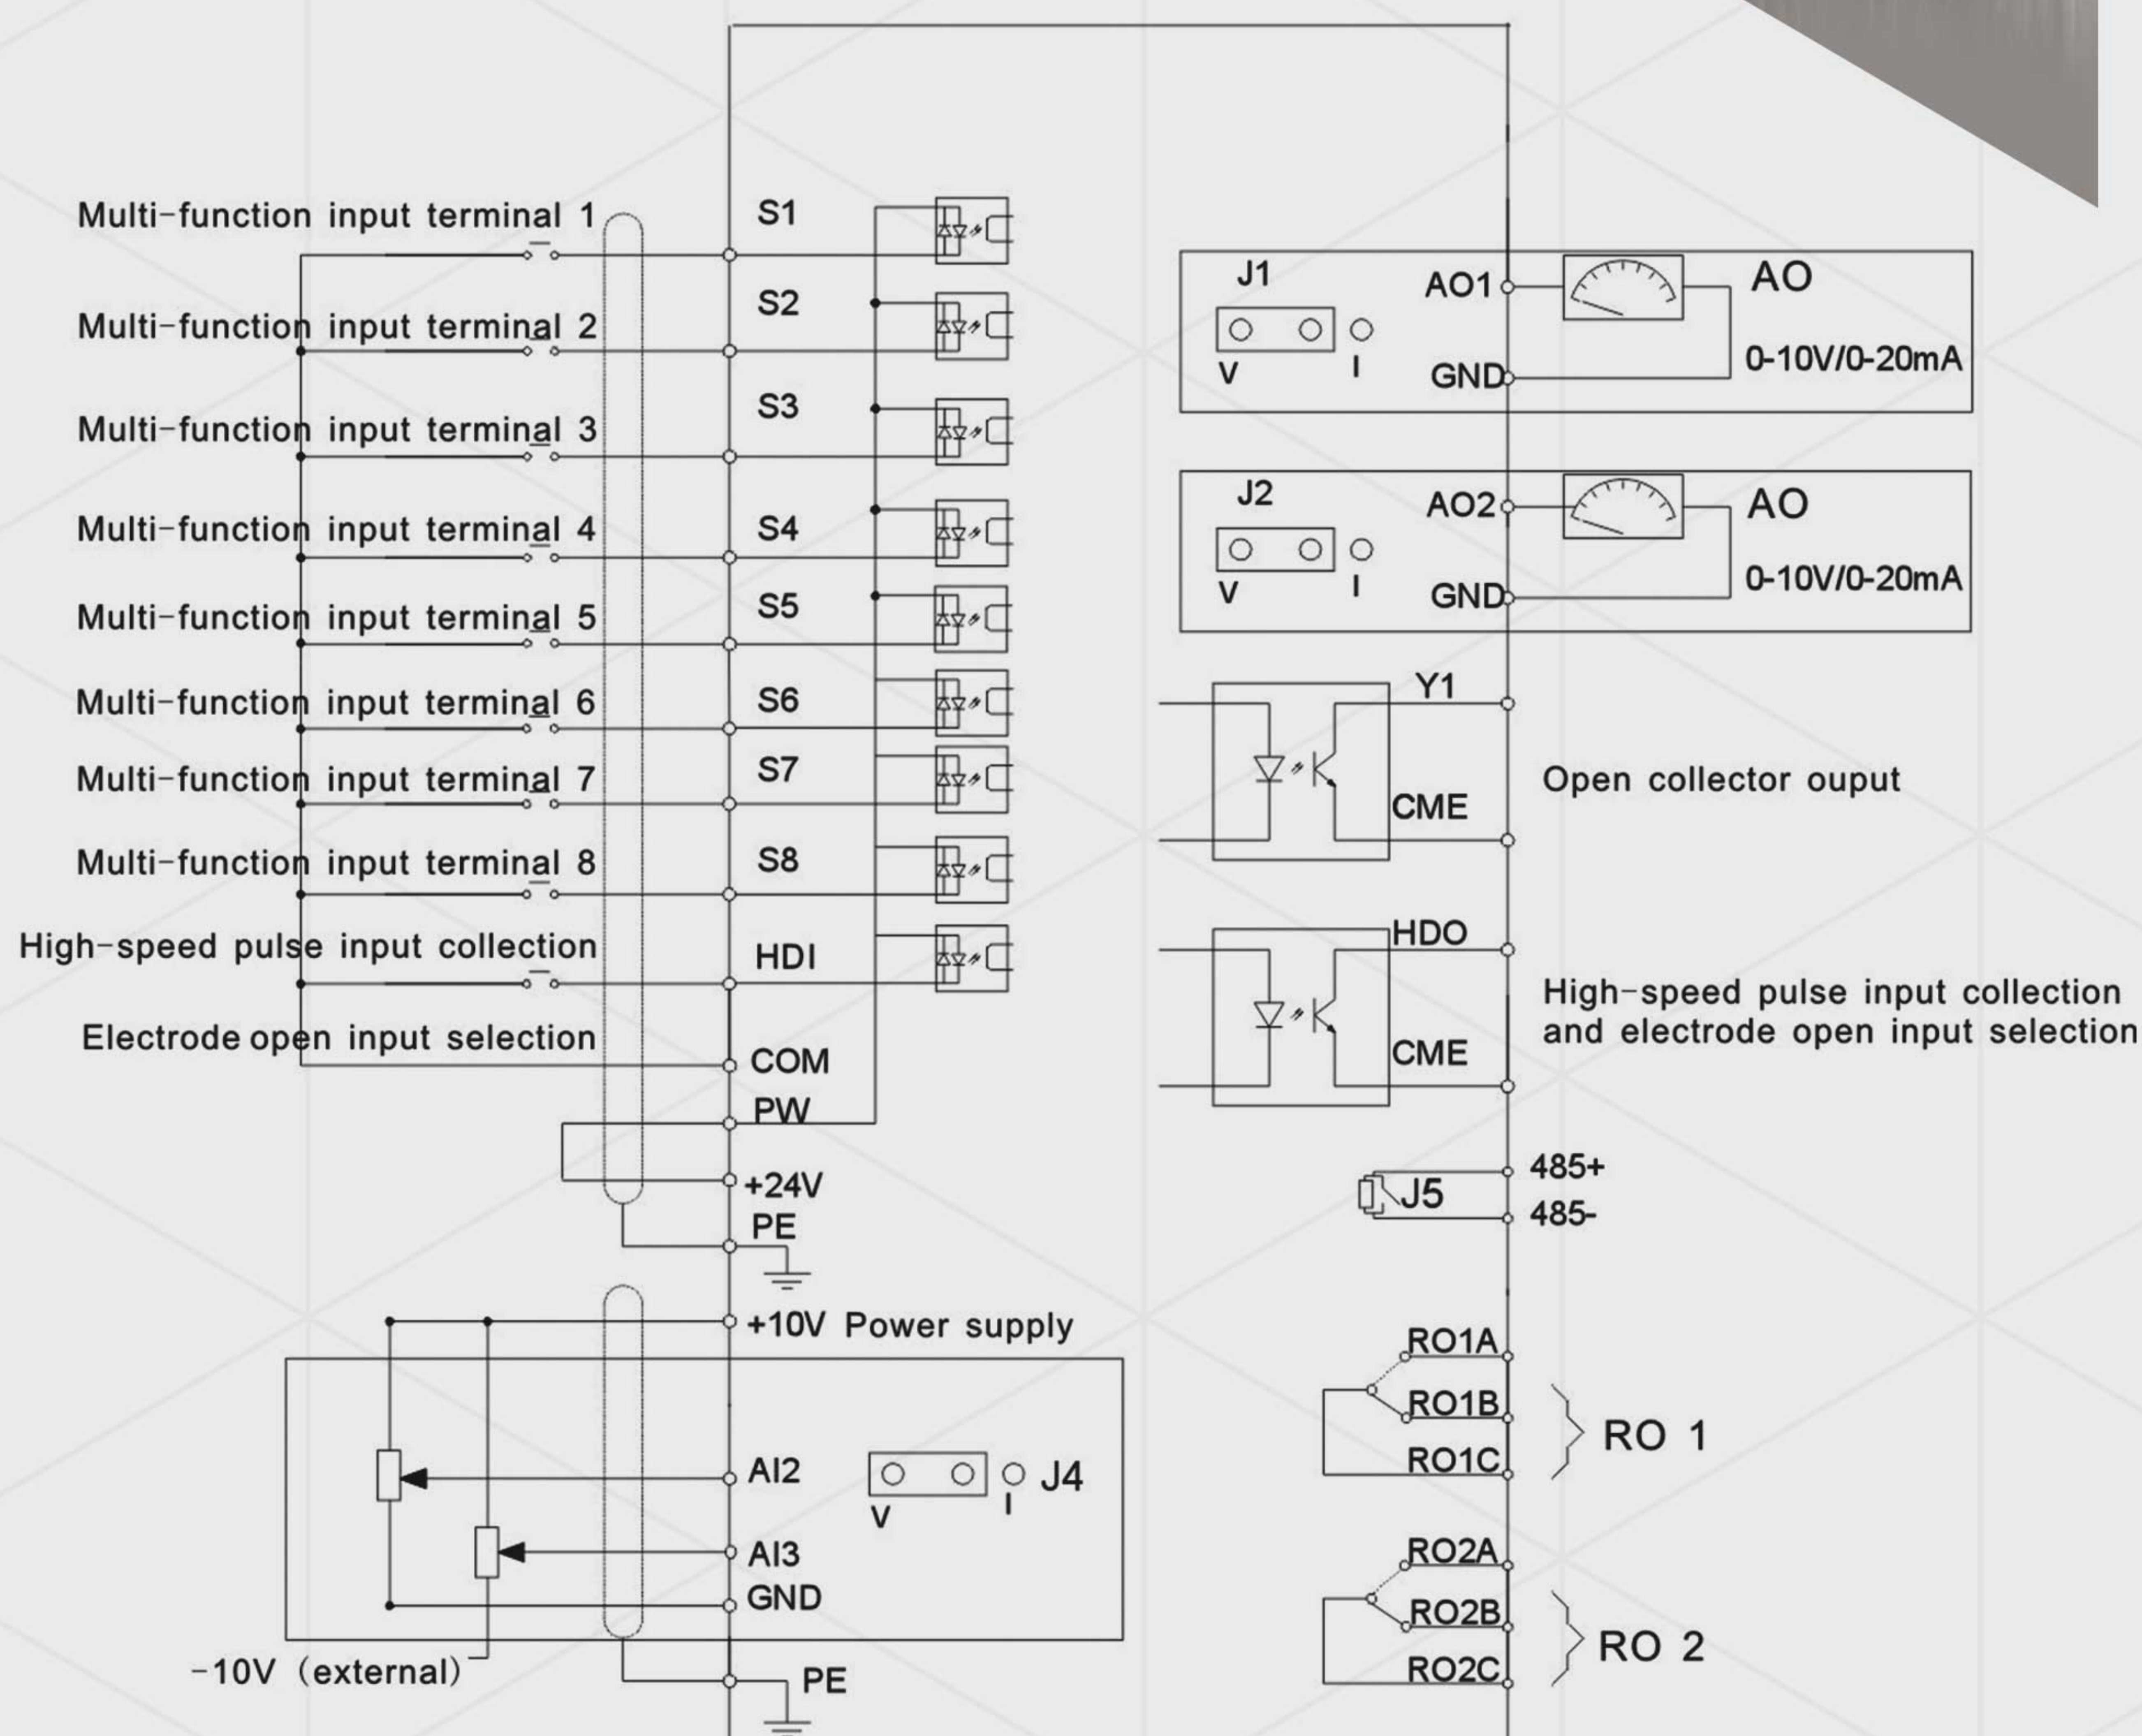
Multi-function input terminal 1
Multi-function input terminal 2
Multi-function input terminal 3
Multi-function input terminal 4
Multi-function input terminal 5
Multi-function input terminal 6
Multi-function input terminal 7
Multi-function input terminal 8
High-speed pulse input collection
Electrode open input selection

S1
S2
S3
S4
S5
S6
S7
S8
HDI
COM
PW
+24V
PE
+10V Power supply
AI2
AI3
GND
PE
-10V (external)
V
I
J4

J1
AO1
GND
V
I
AO
0-10V/0-20mA

J2
AO2
GND
V
I
AO
0-10V/0-20mA

Y1
CME
Open collector ouput

HDO
CME
High-speed pulse input collection and electrode open input selection

485+
J5
485-

RO1A
RO1B
RO1C
RO 1

RO2A
RO2B
RO2C
RO 2